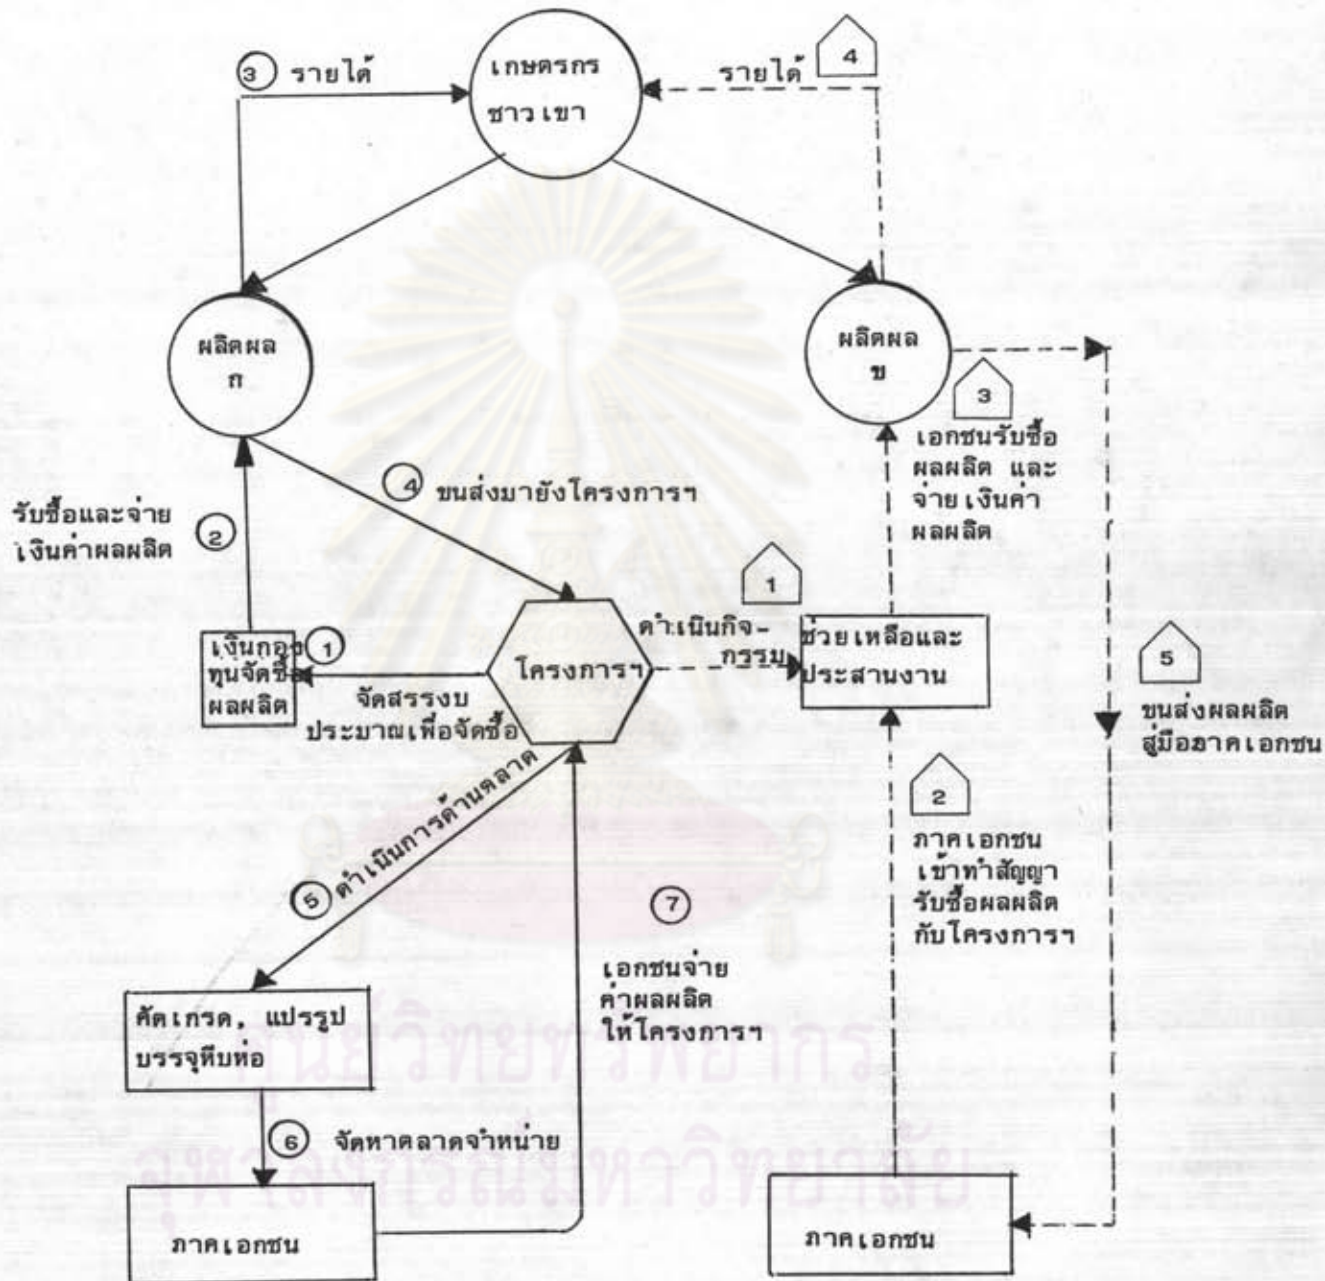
③ รายได้

เกษตรกร ชาวเขา

รายได้ 4

ผลิตผล ก

ผลิตผล ข

3 เอกชนรับซื้อผลผลิต และจ่ายเงินค่าผลผลิต

④ ขนส่งมายังโครงการฯ

รับซื้อและจ่ายเงินค่าผลผลิต ②

1

เงินกองทุนจัดซื้อผลผลิต ①

โครงการฯ

ดำเนินกิจกรรม

ช่วยเหลือและประสานงาน

จัดสรรงบประมาณเพื่อจัดซื้อ

5 ขนส่งผลผลิตสู่มือภาคเอกชน

⑤ ดำเนินการด้านตลาด

2 ภาคเอกชนเข้าทำสัญญารับซื้อผลผลิตกับโครงการฯ

⑦ เอกชนจ่ายค่าผลผลิตให้โครงการฯ

คัดเกรด, แปรรูป บรรจุหีบห่อ

⑥ จัดหาตลาดจำหน่าย

ภาคเอกชน

ภาคเอกชน